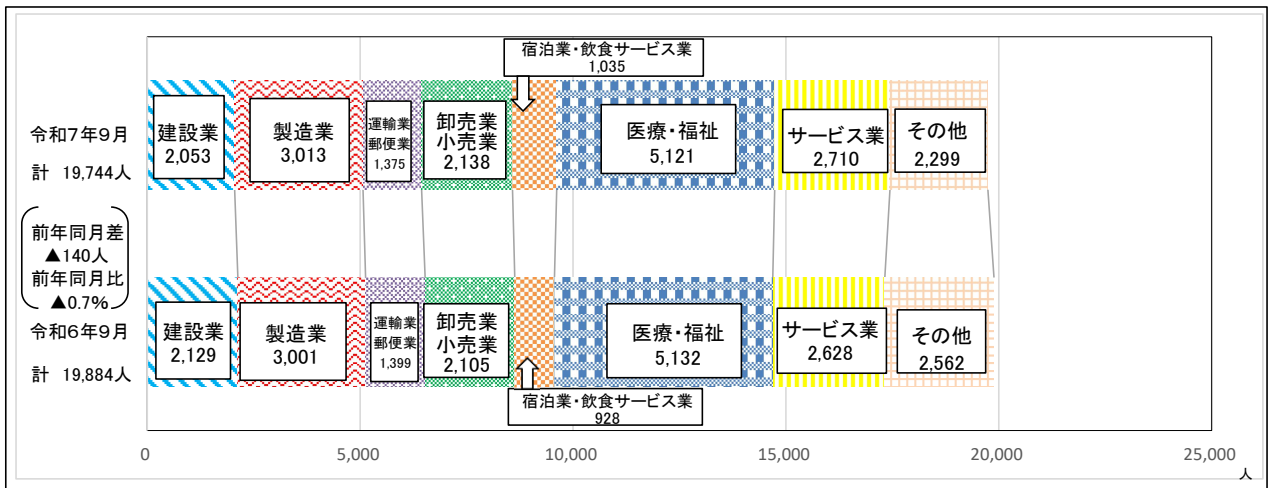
宿泊業・飲食サービス業
1,035

令和7年9月
計 19,744人

建設業
2,053

製造業
3,013

運輸業
郵便業
1,375

卸売業
小売業
2,138

医療・福祉
5,121

サービス業
2,710

その他
2,299

前年同月差
▲140人
前年同月比
▲0.7%

令和6年9月
計 19,884人

建設業
2,129

製造業
3,001

運輸業
郵便業
1,399

卸売業
小売業
2,105

医療・福祉
5,132

サービス業
2,628

その他
2,562

宿泊業・飲食サービス業
928

0
5,000
10,000
15,000
20,000
25,000
人